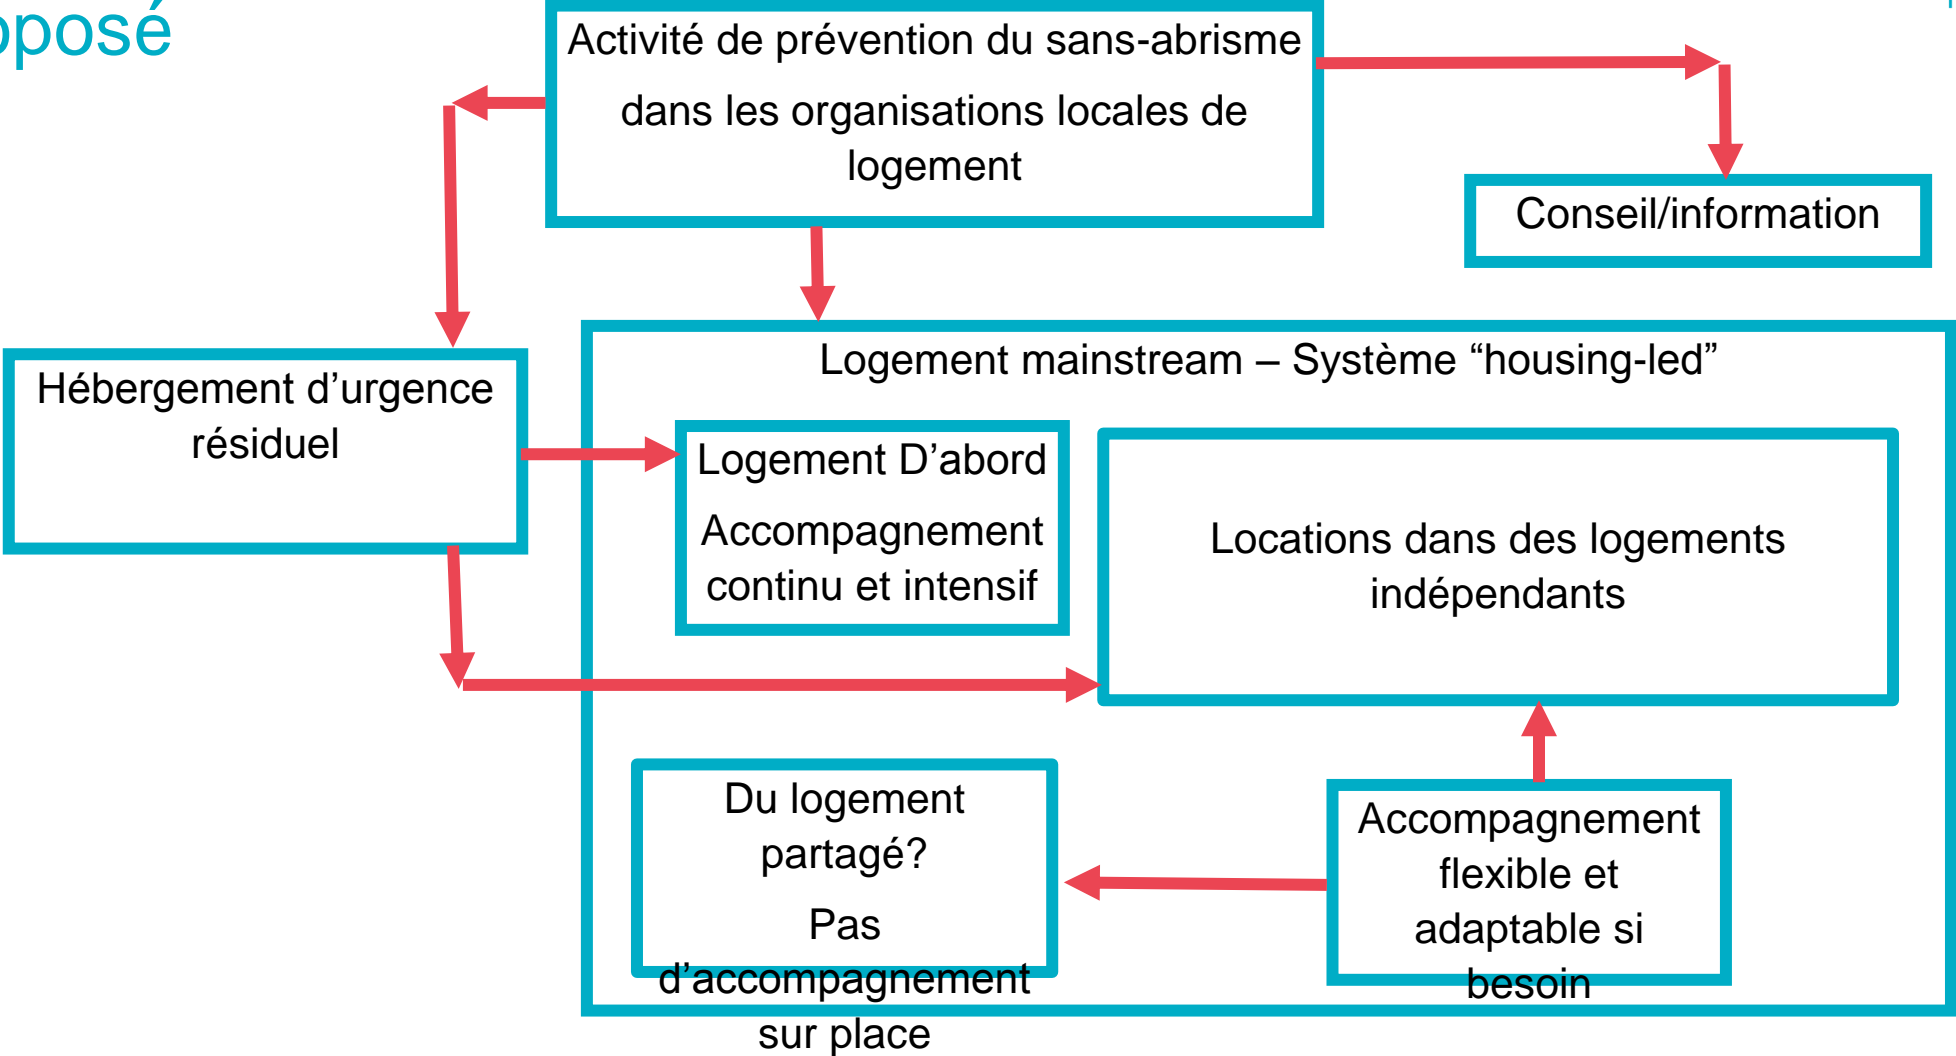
posé

Activité de prévention du sans-abrisme dans les organisations locales de logement

Conseil/information

Hébergement d'urgence résiduel

Logement mainstream – Système "housing-led"

Logement D'abord
Accompagnement continu et intensif

Locations dans des logements indépendants

Du logement partagé?
Pas d'accompagnement sur place

Accompagnement flexible et adaptable si besoin